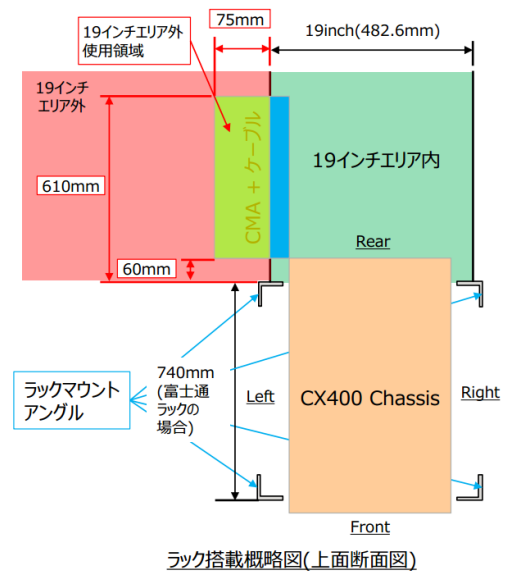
19インチエリア外使用領域

75mm

19inch(482.6mm)

19インチエリア外

610mm

CMA + ケーブル

19インチエリア内

Rear

60mm

740mm (富士通ラックの場合)

ラックマウントアングル

Left

CX400 Chassis

Right

Front

ラック搭載概略図(上面断面図)